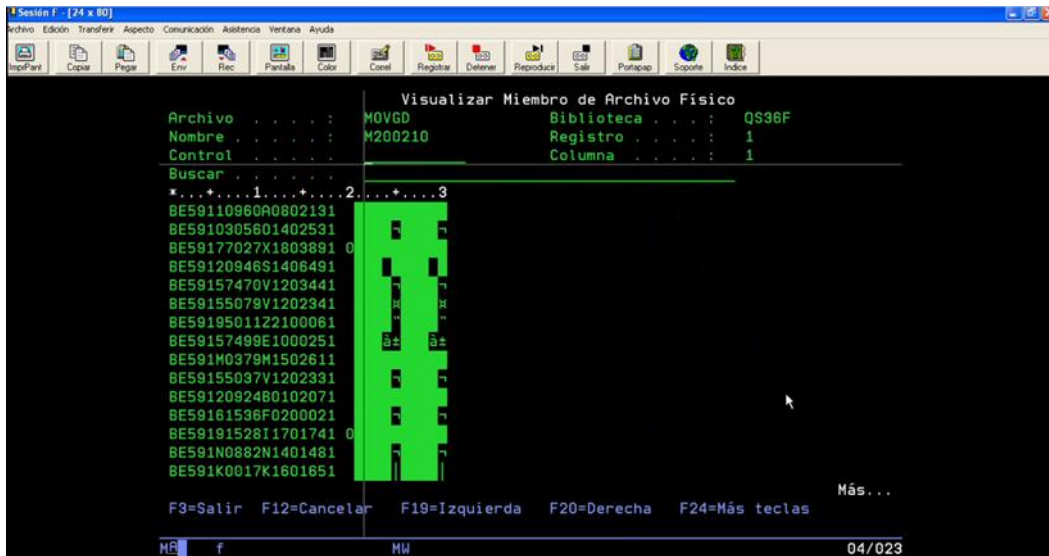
Sesión F - [24 x 80]

Archivo Edición Transferir Aspecto Comunicación Asistencia Ventana Ayuda

ImprPant Copiar Pegar Env Rec Pantalla Color Conel Registrar Detener Reproducir Salir Portapap Soporte Indice

Visualizar Miembro de Archivo Físico

Archivo . . . . . : MOVGD Biblioteca . . . : QS36F
Nombre . . . . . : M200210 Registro . . . . : 1
Control . . . . . Columna . . . . : 1
Buscar . . . . . .
*...+....1....+....2....+....3
BE59110960A0802131
BE5910305601402531
BE59177027X1803891 0
BE59120946S1406491
BE59157470V1203441
BE59155079V1202341 ¤ ¤
BE59195011Z2100061
BE59157499E1000251 à± à±
BE591M0379M1502611
BE59155037V1202331
BE59120924B0102071
BE59161536F0200021
BE59191528I1701741 0
BE591N0882N1401481
BE591K0017K1601651

Más...

F3=Salir F12=Cancelar F19=Izquierda F20=Derecha F24=Más teclas

MA f MW 04/023